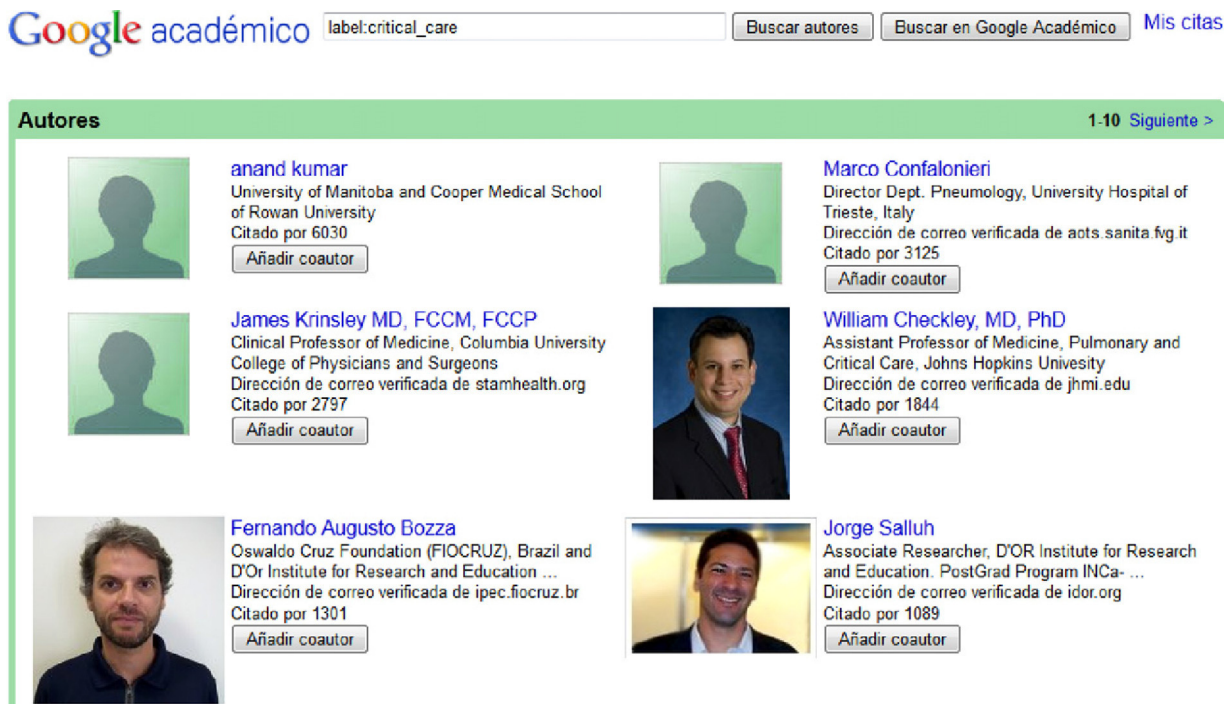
Google académico label:critical_care Buscar autores Buscar en Google Académico Mis citas

Autores 1-10 Siguiente >

anand kumar
University of Manitoba and Cooper Medical School of Rowan University
Citado por 6030
Añadir coautor

Marco Confalonieri
Director Dept. Pneumology, University Hospital of Trieste, Italy
Dirección de correo verificada de aots.sanita.fvg.it
Citado por 3125
Añadir coautor

James Krinsley MD, FCCM, FCCP
Clinical Professor of Medicine, Columbia University College of Physicians and Surgeons
Dirección de correo verificada de stamhealth.org
Citado por 2797
Añadir coautor

William Checkley, MD, PhD
Assistant Professor of Medicine, Pulmonary and Critical Care, Johns Hopkins Univesity
Dirección de correo verificada de jhmi.edu
Citado por 1844
Añadir coautor

Fernando Augusto Bozza
Oswaldo Cruz Foundation (FIOCRUZ), Brazil and D'Or Institute for Research and Education ...
Dirección de correo verificada de ipec.fiocruz.br
Citado por 1301
Añadir coautor

Jorge Salluh
Associate Researcher, D'OR Institute for Research and Education. PostGrad Program INCa- ...
Dirección de correo verificada de idor.org
Citado por 1089
Añadir coautor